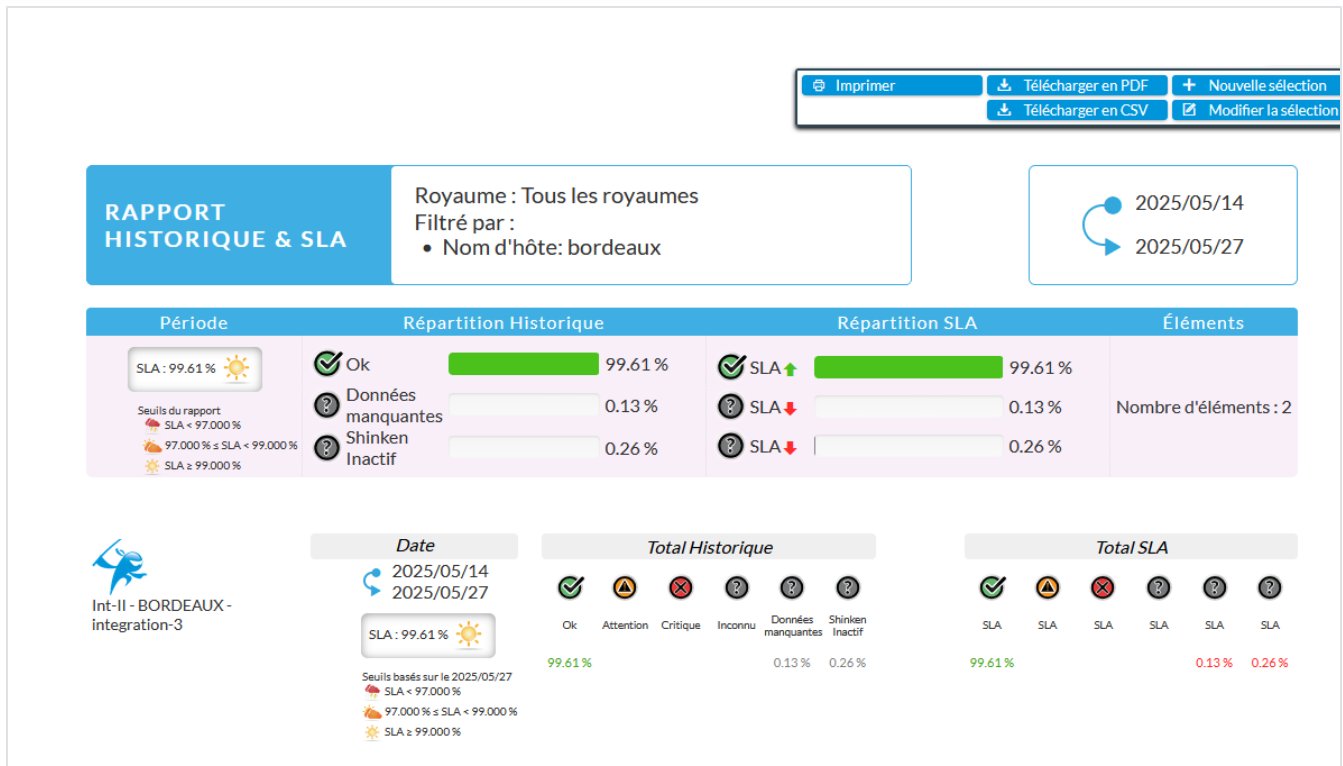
Imprimer
Télécharger en PDF
Nouvelle sélection
Télécharger en CSV
Modifier la sélection

RAPPORT HISTORIQUE & SLA

Royaume : Tous les royaumes
Filtré par :
• Nom d'hôte: bordeaux

2025/05/14
2025/05/27

| Période | Répartition Historique | | Répartition SLA | | Éléments |
|---|---|---|---|---|---|
| SLA : 99.61 % | Ok | 99.61 % | SLA | 99.61 % | Nombre d'éléments : 2 |
| Seuils du rapport | Données manquantes | 0.13 % | SLA | 0.13 % | |
| SLA < 97.000 % | Shinken Inactif | 0.26 % | SLA | 0.26 % | |
| 97.000 % ≤ SLA < 99.000 % | | | | | |
| SLA ≥ 99.000 % | | | | | |

Int-II - BORDEAUX - integration-3

Date
2025/05/14
2025/05/27
SLA : 99.61 %
Seuils basés sur le 2025/05/27
SLA < 97.000 %
97.000 % ≤ SLA < 99.000 %
SLA ≥ 99.000 %

Total Historique

| Ok | Attention | Critique | Inconnu | Données manquantes | Shinken Inactif |
|---|---|---|---|---|---|
| 99.61 % | | | | 0.13 % | 0.26 % |

Total SLA

| SLA | SLA | SLA | SLA | SLA | SLA |
|---|---|---|---|---|---|
| 99.61 % | | | | 0.13 % | 0.26 % |